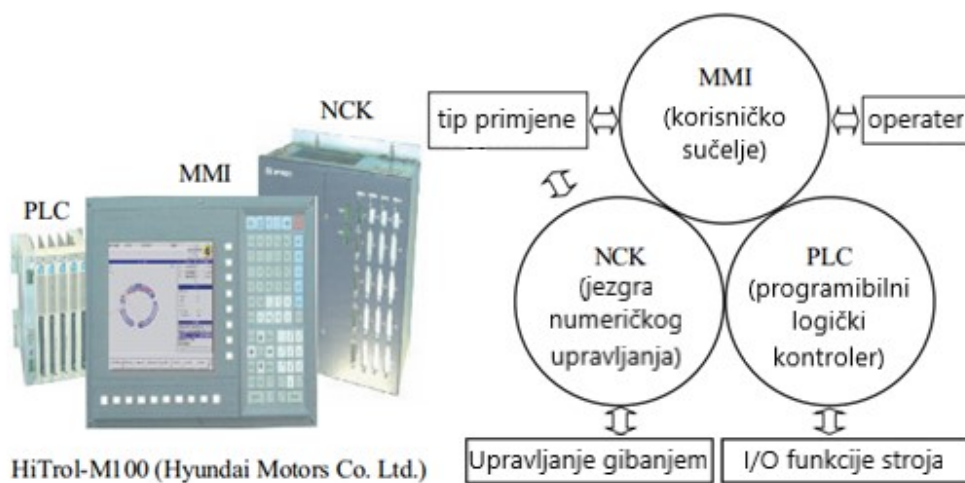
NCK
MMI
PLC

HiTrol-M100 (Hyundai Motors Co. Ltd.)

tip primjene

MMI
(korisničko sučelje)

operater

NCK
(jezgra numeričkog upravljanja)

PLC
(programibilni logički kontroler)

Upravljanje gibanjem

I/O funkcije stroja